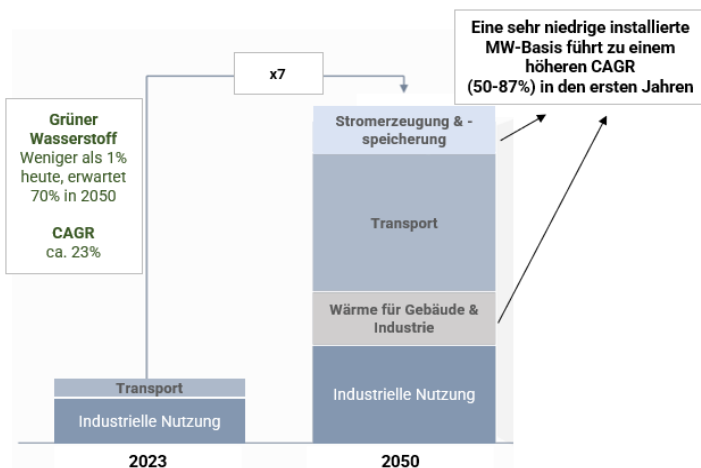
Eine sehr niedrige installierte MW-Basis führt zu einem höheren CAGR (50-87%) in den ersten Jahren

x7

Grüner Wasserstoff
Weniger als 1% heute, erwartet 70% in 2050

CAGR
ca. 23%

Stromerzeugung & -speicherung

Transport

Wärme für Gebäude & Industrie

Industrielle Nutzung

Transport

Industrielle Nutzung

2023

2050